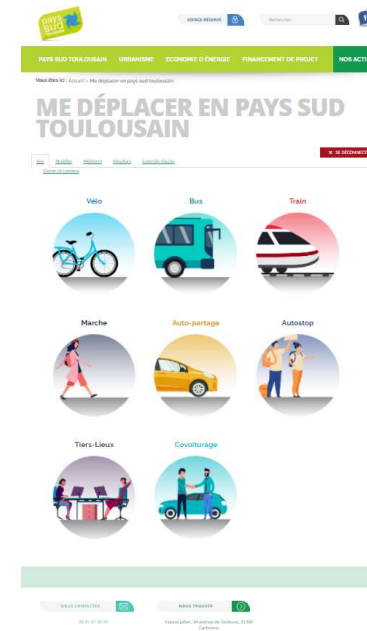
pays sud

ESPACE RÉSERVÉ

Rechercher

PAYS SUD TOULOUSAIN URBANISME ECONOMIE D'ÉNERGIE FINANCEMENT DE PROJET NOS ACTI

Vous êtes ici : Accueil » Me déplacer en pays sud toulousain

ME DÉPLACER EN PAYS SUD TOULOUSAIN

SE DÉCONNECT

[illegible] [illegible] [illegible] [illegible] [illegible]

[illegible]

Vélo

Bus

Train

Marche

Auto-partage

Autostop

Tiers-Lieux

Covoiturage

NOUS CONTACTER

NOUS TROUVER

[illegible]

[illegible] Carbonne